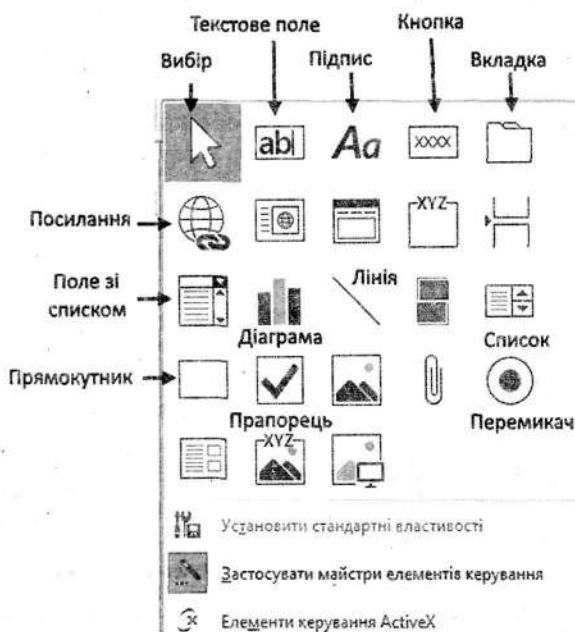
Текстове поле
Кнопка
Вибір
Підпис
Вкладка
abl
Aa
XXXX
Посилання
XYZ
Поле зі списком
Лінія
Діаграма
Список
Прямокутник
Прапорець
Перемикач
XYZ
Установити стандартні властивості
Застосувати майстри елементів керування
Елементи керування ActiveX